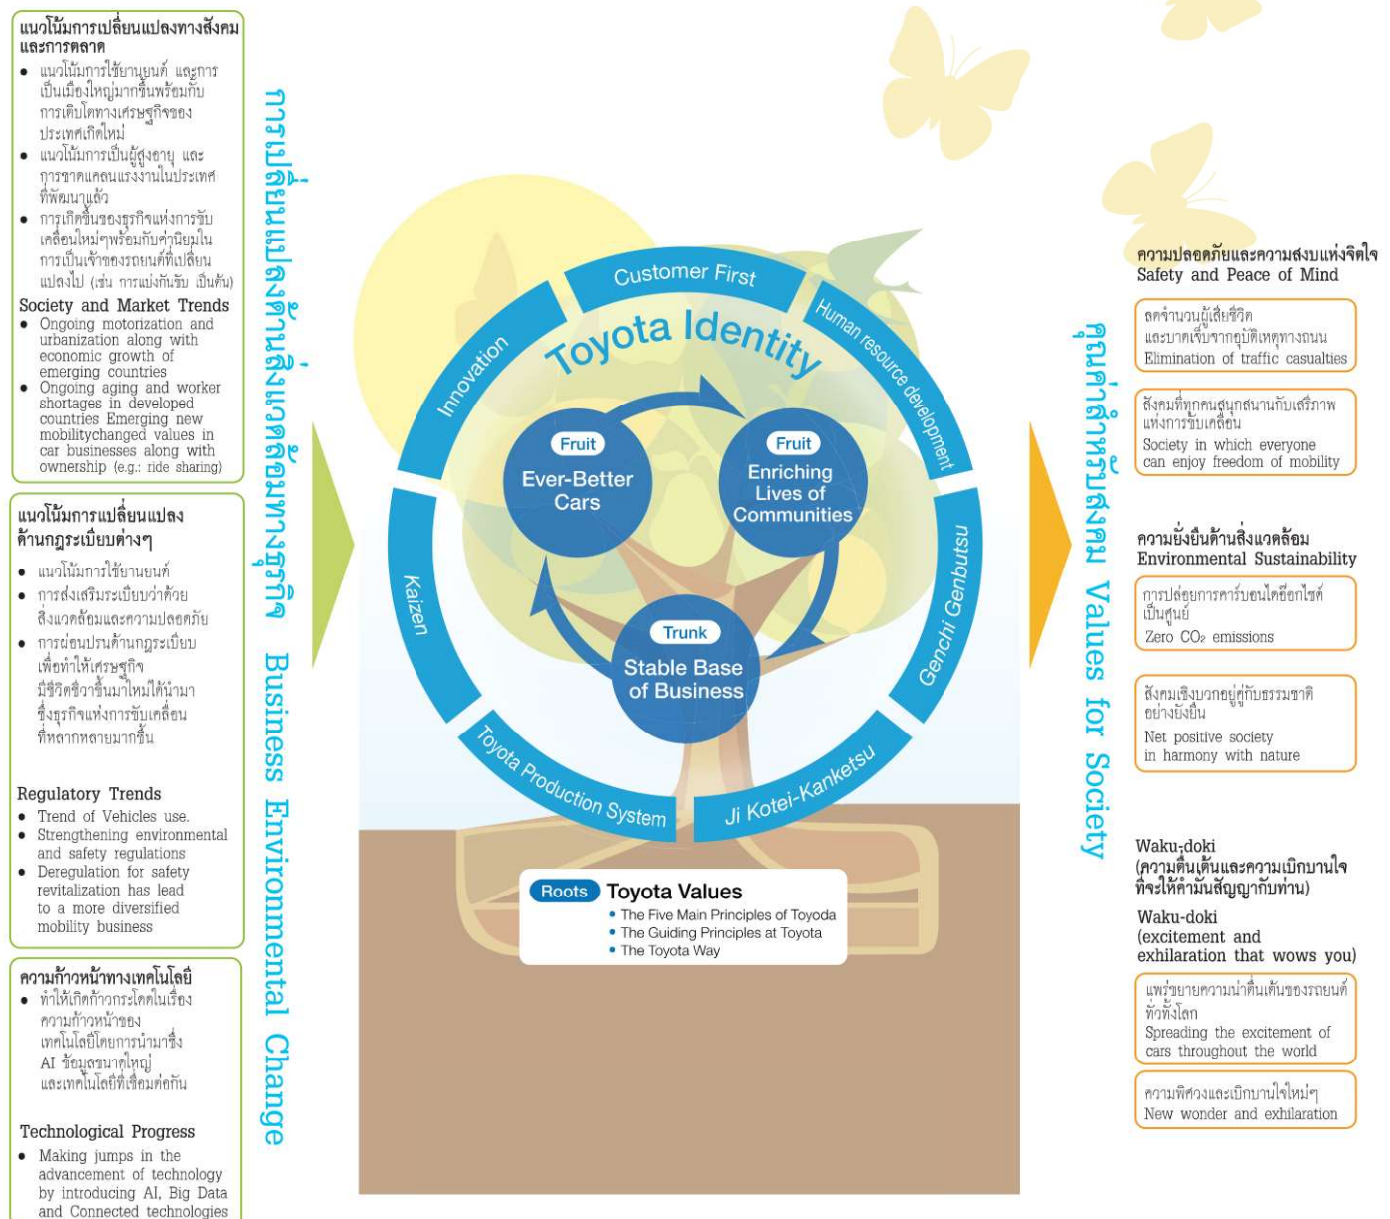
แนวโน้มการเปลี่ยนแปลงทางสังคมและการตลาด
• แนวโน้มการใช้ยานยนต์ และการเป็นเมืองใหญ่มากขึ้นพร้อมกับการเติบโตทางเศรษฐกิจของประเทศเกิดใหม่
• แนวโน้มการเป็นผู้สูงอายุ และการขาดแคลนแรงงานในประเทศที่พัฒนาแล้ว
• การเกิดขึ้นของธุรกิจแห่งการขับเคลื่อนใหม่ๆพร้อมกับค่านิยมในการเป็นเจ้าของรถยนต์ที่เปลี่ยนแปลงไป (เช่น การแบ่งกันขับ เป็นต้น)

Society and Market Trends
• Ongoing motorization and urbanization along with economic growth of emerging countries
• Ongoing aging and worker shortages in developed countries Emerging new mobilitychanged values in car businesses along with ownership (e.g.: ride sharing)

แนวโน้มการเปลี่ยนแปลงด้านกฎระเบียบต่างๆ
• แนวโน้มการใช้ยานยนต์
• การส่งเสริมระเบียบว่าด้วยสิ่งแวดล้อมและความปลอดภัย
• การผ่อนปรนด้านกฎระเบียบเพื่อทำให้เศรษฐกิจมีชีวิตชีวาขึ้นมาใหม่ได้นำมาซึ่งธุรกิจแห่งการขับเคลื่อนที่หลากหลายมากขึ้น

Regulatory Trends
• Trend of Vehicles use.
• Strengthening environmental and safety regulations
• Deregulation for safety revitalization has lead to a more diversified mobility business

ความก้าวหน้าทางเทคโนโลยี
• ทำให้เกิดก้าวกระโดดในเรื่องความก้าวหน้าของเทคโนโลยีโดยการนำมาซึ่ง AI ข้อมูลขนาดใหญ่ และเทคโนโลยีที่เชื่อมต่อกัน

Technological Progress
• Making jumps in the advancement of technology by introducing AI, Big Data and Connected technologies

การเปลี่ยนแปลงด้านสิ่งแวดล้อมทางธุรกิจ Business Environmental Change

Customer First
Human resource development
Genchi Genbutsu
Ji Kotei-Kanketsu
Toyota Production System
Kaizen
Innovation
Toyota Identity

Fruit
Ever-Better Cars

Fruit
Enriching Lives of Communities

Trunk
Stable Base of Business

Roots Toyota Values
• The Five Main Principles of Toyoda
• The Guiding Principles at Toyota
• The Toyota Way

คุณค่าสำหรับสังคม Values for Society

ความปลอดภัยและความสงบแห่งจิตใจ
Safety and Peace of Mind
ลดจำนวนผู้เสียชีวิตและบาดเจ็บจากอุบัติเหตุทางถนน
Elimination of traffic casualties
สังคมที่ทุกคนสนุกสนานกับเสรีภาพแห่งการขับเคลื่อน
Society in which everyone can enjoy freedom of mobility

ความยั่งยืนด้านสิ่งแวดล้อม
Environmental Sustainability
การปล่อยการคาร์บอนไดออกไซด์เป็นศูนย์
Zero $CO_2$ emissions
สังคมเชิงบวกอยู่คู่กับธรรมชาติอย่างยั่งยืน
Net positive society in harmony with nature

Waku-doki
(ความตื่นเต้นและความเบิกบานใจที่จะให้คำมั่นสัญญากับท่าน)
Waku-doki
(excitement and exhilaration that wows you)
แพร่ขยายความน่าตื่นเต้นของรถยนต์ทั่วทั้งโลก
Spreading the excitement of cars throughout the world
ความพิศวงและเบิกบานใจใหม่ๆ
New wonder and exhilaration